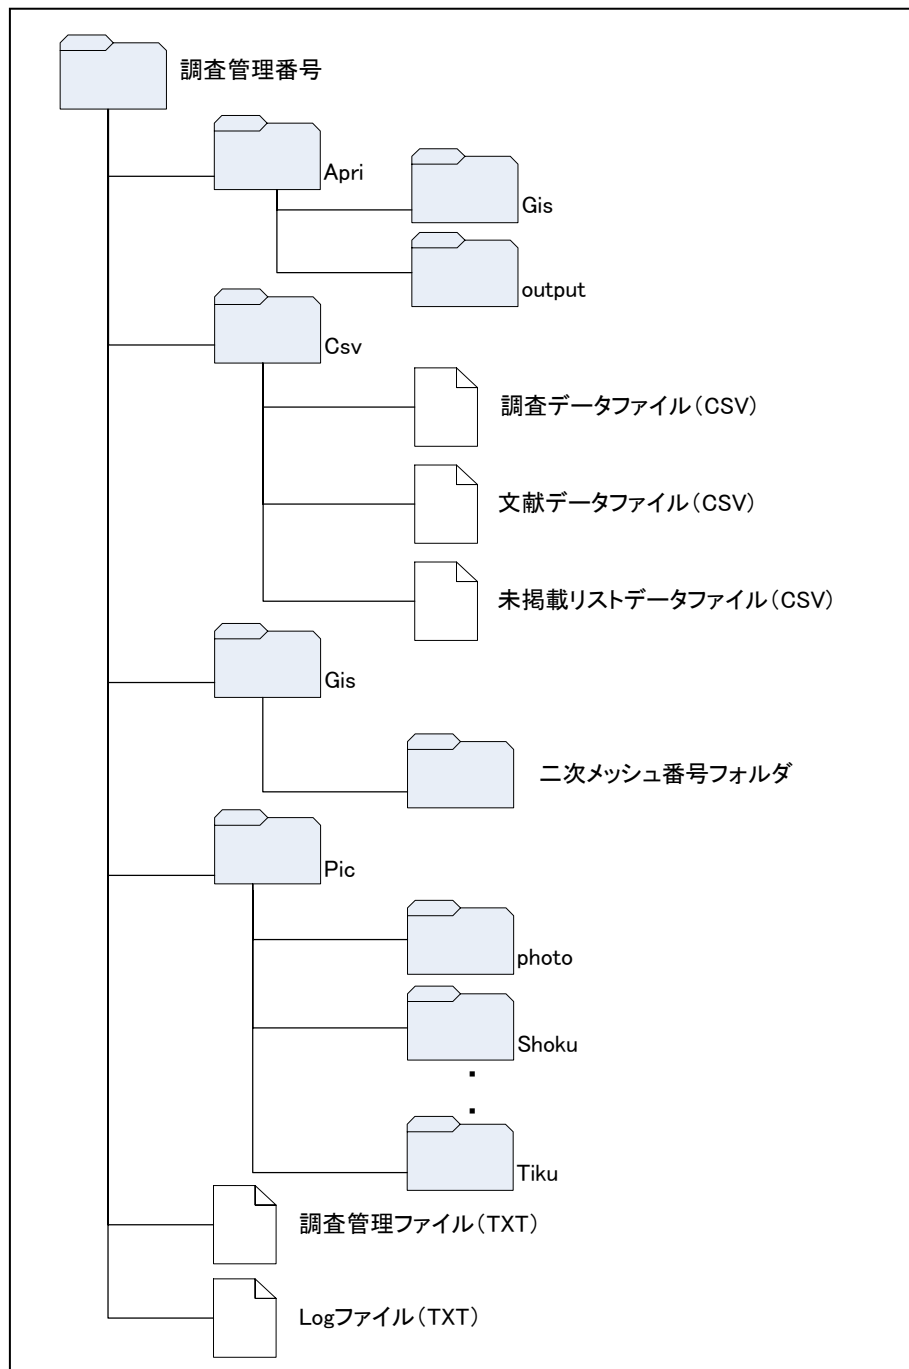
調査管理番号

Apri

Gis

output

Csv

調査データファイル（CSV）

文献データファイル（CSV）

未掲載リストデータファイル（CSV）

Gis

二次メッシュ番号フォルダ

Pic

photo

Shoku

・
・

Tiku

調査管理ファイル（TXT）

Logファイル（TXT）